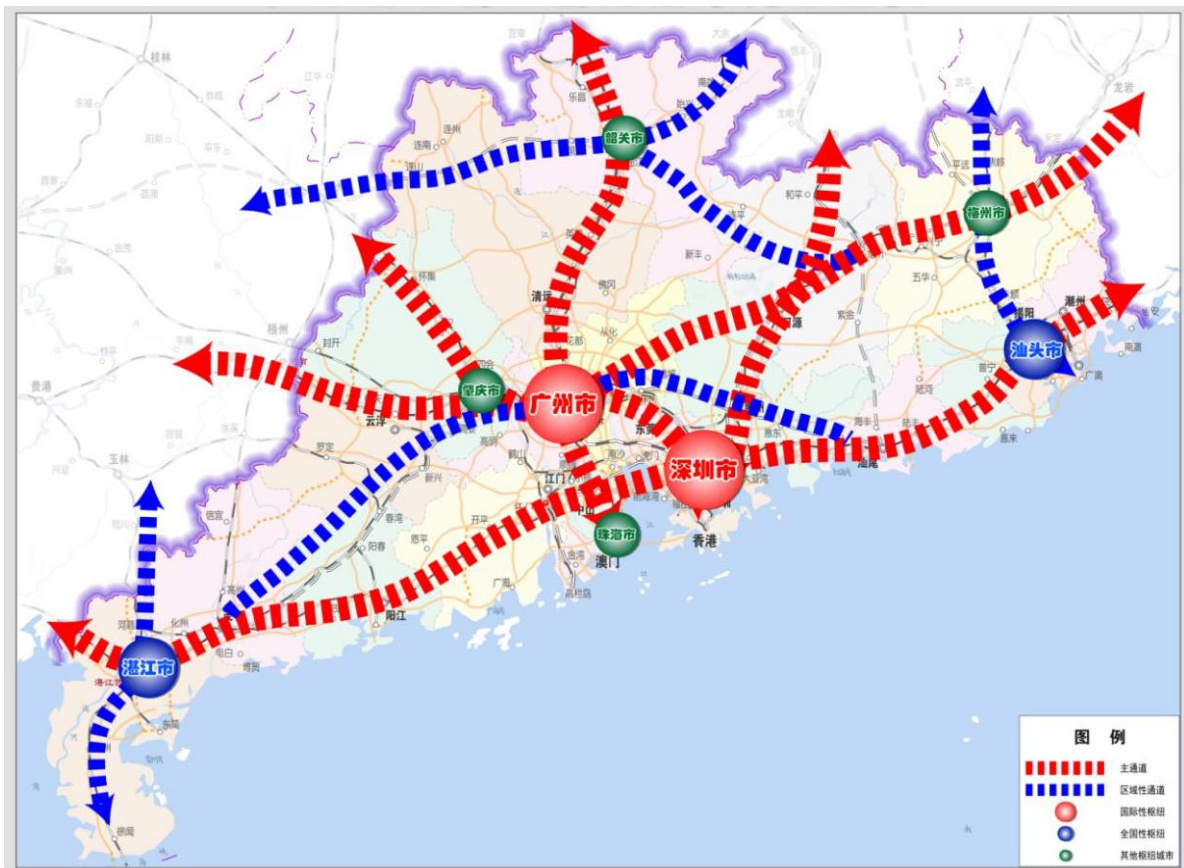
韶关市
梅州市
汕头市
肇庆市
广州市
深圳市
珠海市
湛江市
桂林
乐昌
连州
连南
清远
佛冈
从化
新丰
和平
河源
龙川
平远
蕉岭
大埔
龙岩
五华
兴宁
揭阳
潮州
南澳
普宁
惠来
陆丰
海丰
汕尾
惠东
惠州
东莞
紫金
博罗
增城
云浮
罗定
新兴
鹤山
江门
中山
开平
台山
恩平
阳春
阳江
阳西
信宜
高州
化州
茂名
电白
吴川
廉江
遂溪
雷州
徐闻
玉林
梧州
封开
怀集
广宁
四会
高要
香港
澳门
贵港
图例
主通道
区域性通道
国际性枢纽
全国性枢纽
其他枢纽城市